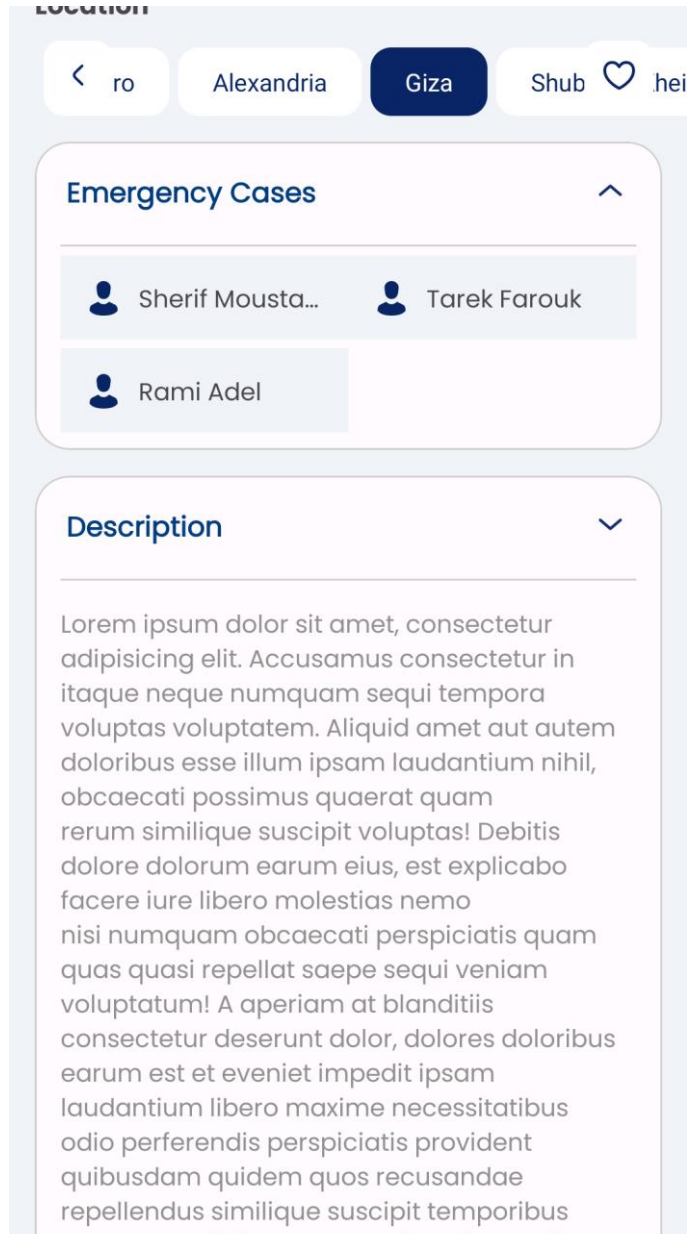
Location

ro Alexandria Giza Shub hei

Emergency Cases

Sherif Mousta... Tarek Farouk

Rami Adel

Description

Lorem ipsum dolor sit amet, consectetur adipisicing elit. Accusamus consectetur in itaque neque numquam sequi tempora voluptas voluptatem. Aliquid amet aut autem doloribus esse illum ipsam laudantium nihil, obcaecati possimus quaerat quam rerum similique suscipit voluptas! Debitis dolore dolorum earum eius, est explicabo facere iure libero molestias nemo nisi numquam obcaecati perspiciatis quam quas quasi repellat saepe sequi veniam voluptatum! A aperiam at blanditiis consectetur deserunt dolor, dolores doloribus earum est et eveniet impedit ipsam laudantium libero maxime necessitatibus odio perferendis perspiciatis provident quibusdam quidem quos recusandae repellendus similique suscipit temporibus